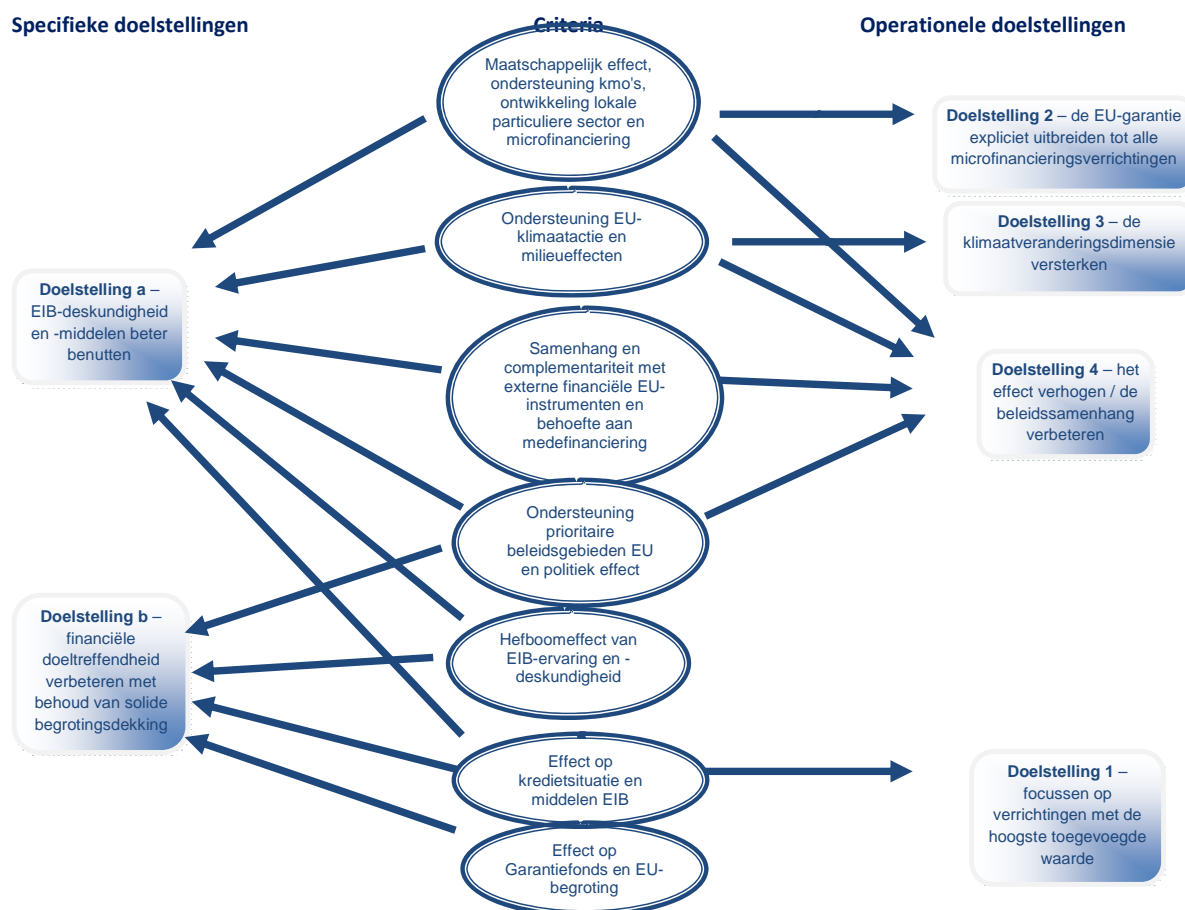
Specifieke doelstellingen

Criteria

Operationele doelstellingen

Maatschappelijk effect, ondersteuning kmo's, ontwikkeling lokale particuliere sector en microfinanciering

Doelstelling 2 – de EU-garantie expliciet uitbreiden tot alle microfinancieringsverrichtingen

Ondersteuning EU-klimaatactie en milieueffecten

Doelstelling 3 – de klimaatveranderingsdimensie versterken

Doelstelling a – EIB-deskundigheid en -middelen beter benutten

Samenhang en complementariteit met externe financiële EU-instrumenten en behoefte aan medefinanciering

Doelstelling 4 – het effect verhogen / de beleidssamenhang verbeteren

Ondersteuning prioritaire beleidsgebieden EU en politiek effect

Doelstelling b – financiële doeltreffendheid verbeteren met behoud van solide begrotingsdekking

Hefboomeffect van EIB-ervaring en -deskundigheid

Effect op kredietsituatie en middelen EIB

Doelstelling 1 – focussen op verrichtingen met de hoogste toegevoegde waarde

Effect op Garantiefonds en EU-begroting